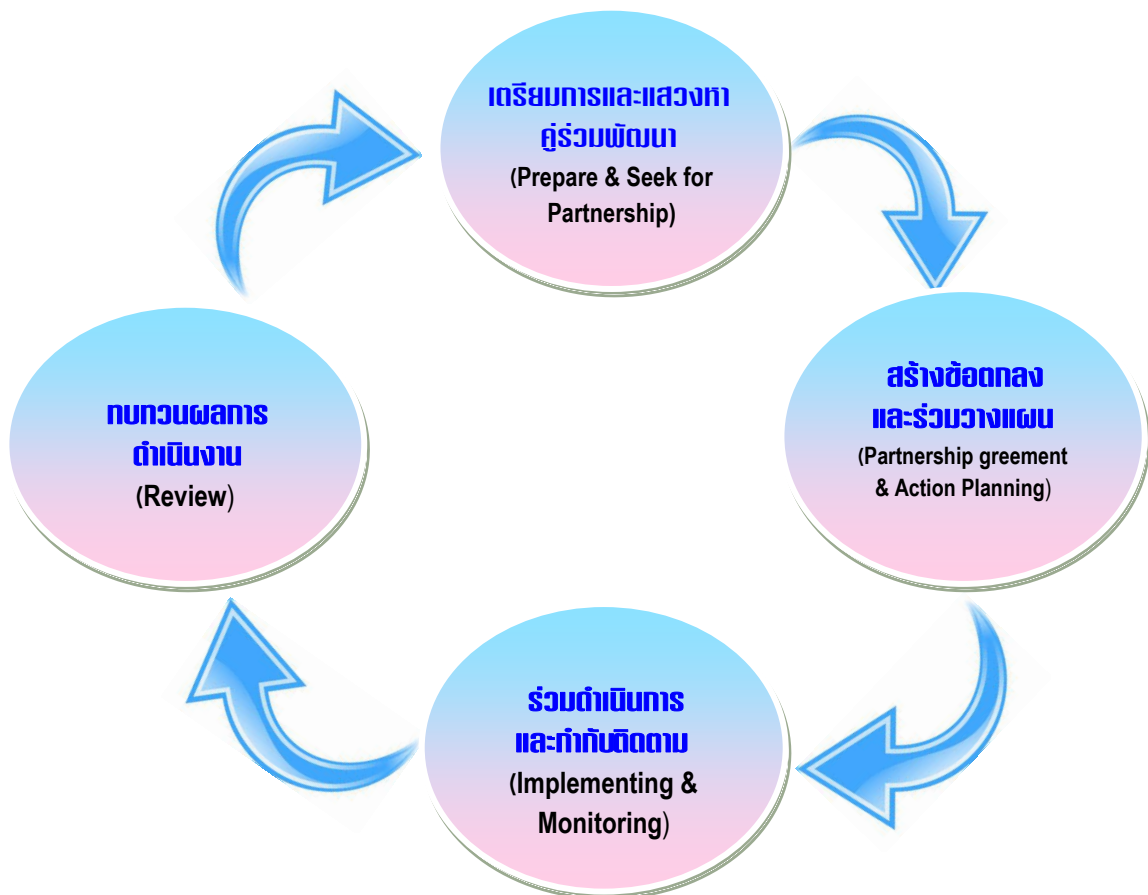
เตรียมการและแสวงหาคู่ร่วมพัฒนา
(Prepare & Seek for Partnership)

สร้างข้อตกลงและร่วมวางแผน
(Partnership greement & Action Planning)

ร่วมดำเนินการและกำกับติดตาม
(Implementing & Monitoring)

ทบทวนผลการดำเนินงาน
(Review)